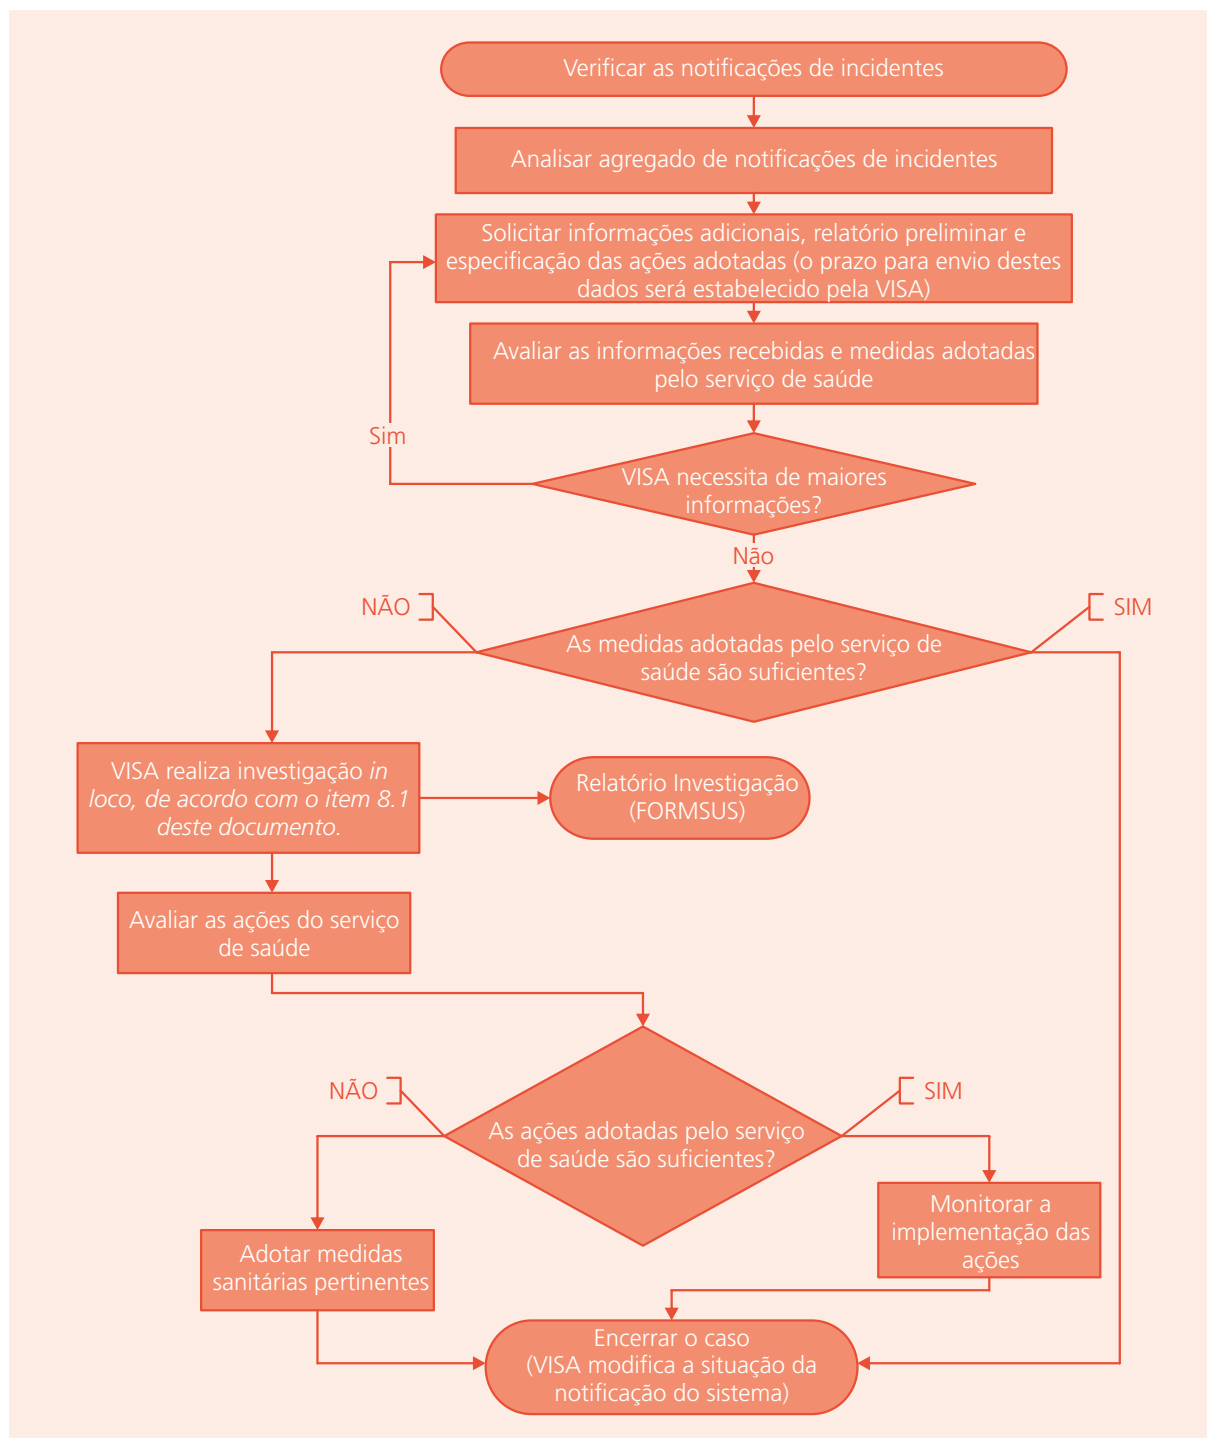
Verificar as notificações de incidentes

Analisar agregado de notificações de incidentes

Solicitar informações adicionais, relatório preliminar e especificação das ações adotadas (o prazo para envio destes dados será estabelecido pela VISA)

Avaliar as informações recebidas e medidas adotadas pelo serviço de saúde

Sim

VISA necessita de maiores informações?

Não

NÃO

SIM

As medidas adotadas pelo serviço de saúde são suficientes?

VISA realiza investigação *in loco, de acordo com o item 8.1 deste documento.*

Relatório Investigação (FORMSUS)

Avaliar as ações do serviço de saúde

NÃO

SIM

As ações adotadas pelo serviço de saúde são suficientes?

Monitorar a implementação das ações

Adotar medidas sanitárias pertinentes

Encerrar o caso (VISA modifica a situação da notificação do sistema)